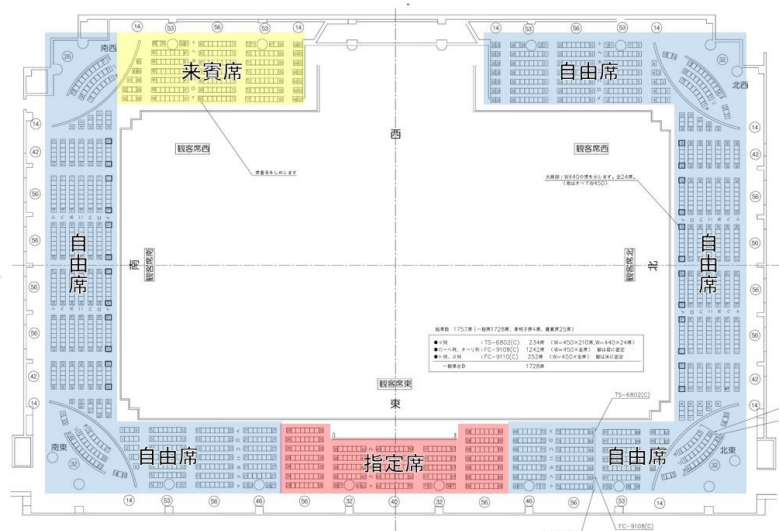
来賓席

自由席

西

観客席西

観客席西

自由席

南

観客席南

北

観客席北

自由席

観客席東

東

自由席

指定席

自由席

南西

北西

南東

北東

14
53
56
53
14
14
53
56
53
14
25
14
42
56
56
56
56
56
42
14
25
32
14
42
56
56
56
56
56
42
14
32
14
53
56
46
56
32
40
32
56
46
56
53
14

TS-6802(C)

FC-9108(C)

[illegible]